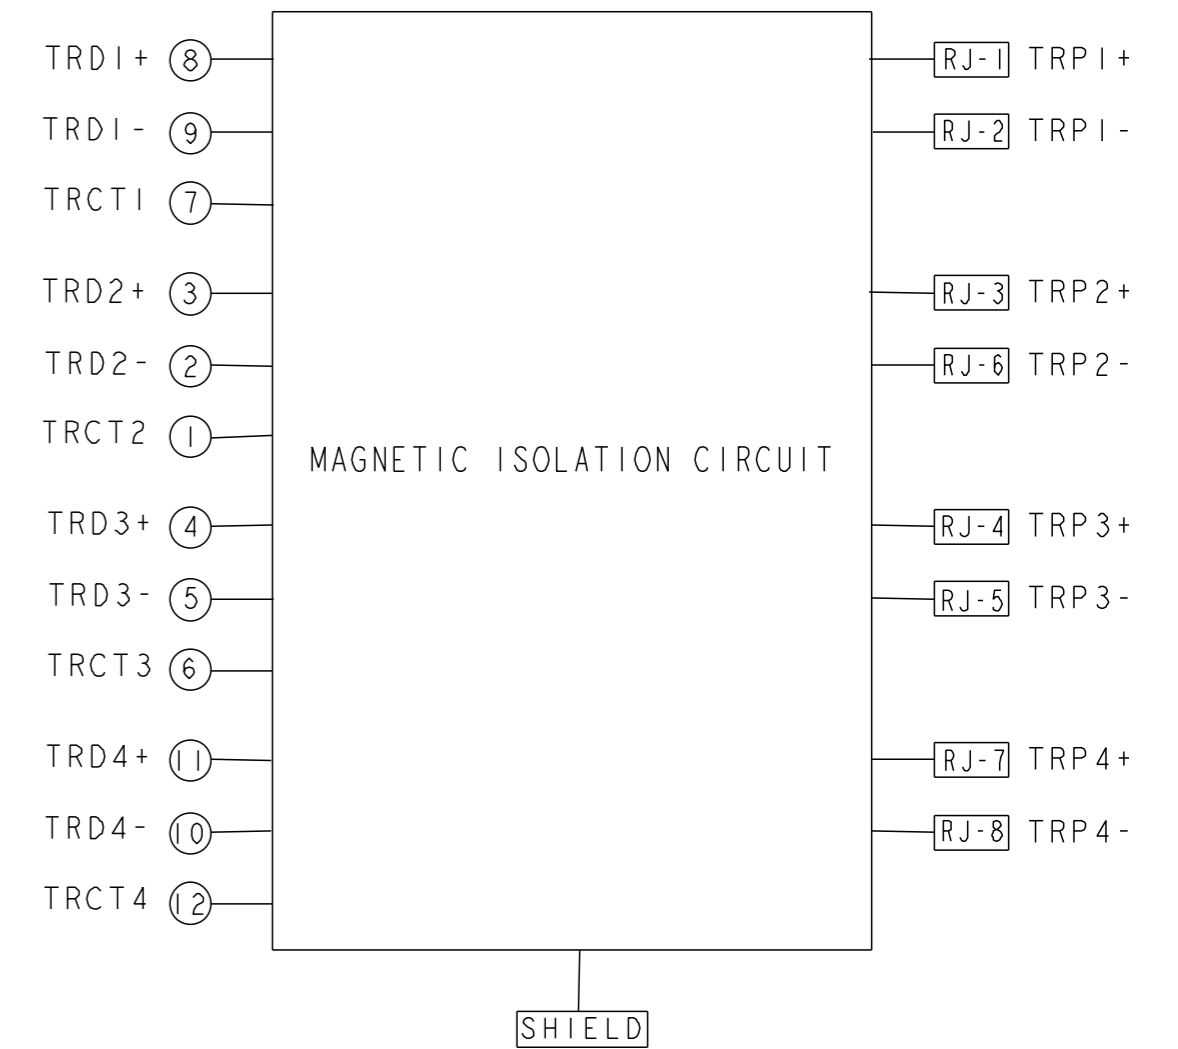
TRD1+ 8
TRD1- 9
TRCT1 7
TRD2+ 3
TRD2- 2
TRCT2 1
TRD3+ 4
TRD3- 5
TRCT3 6
TRD4+ 11
TRD4- 10
TRCT4 12

MAGNETIC ISOLATION CIRCUIT

RJ-1 TRP1+
RJ-2 TRP1-
RJ-3 TRP2+
RJ-6 TRP2-
RJ-4 TRP3+
RJ-5 TRP3-
RJ-7 TRP4+
RJ-8 TRP4-

SHIELD